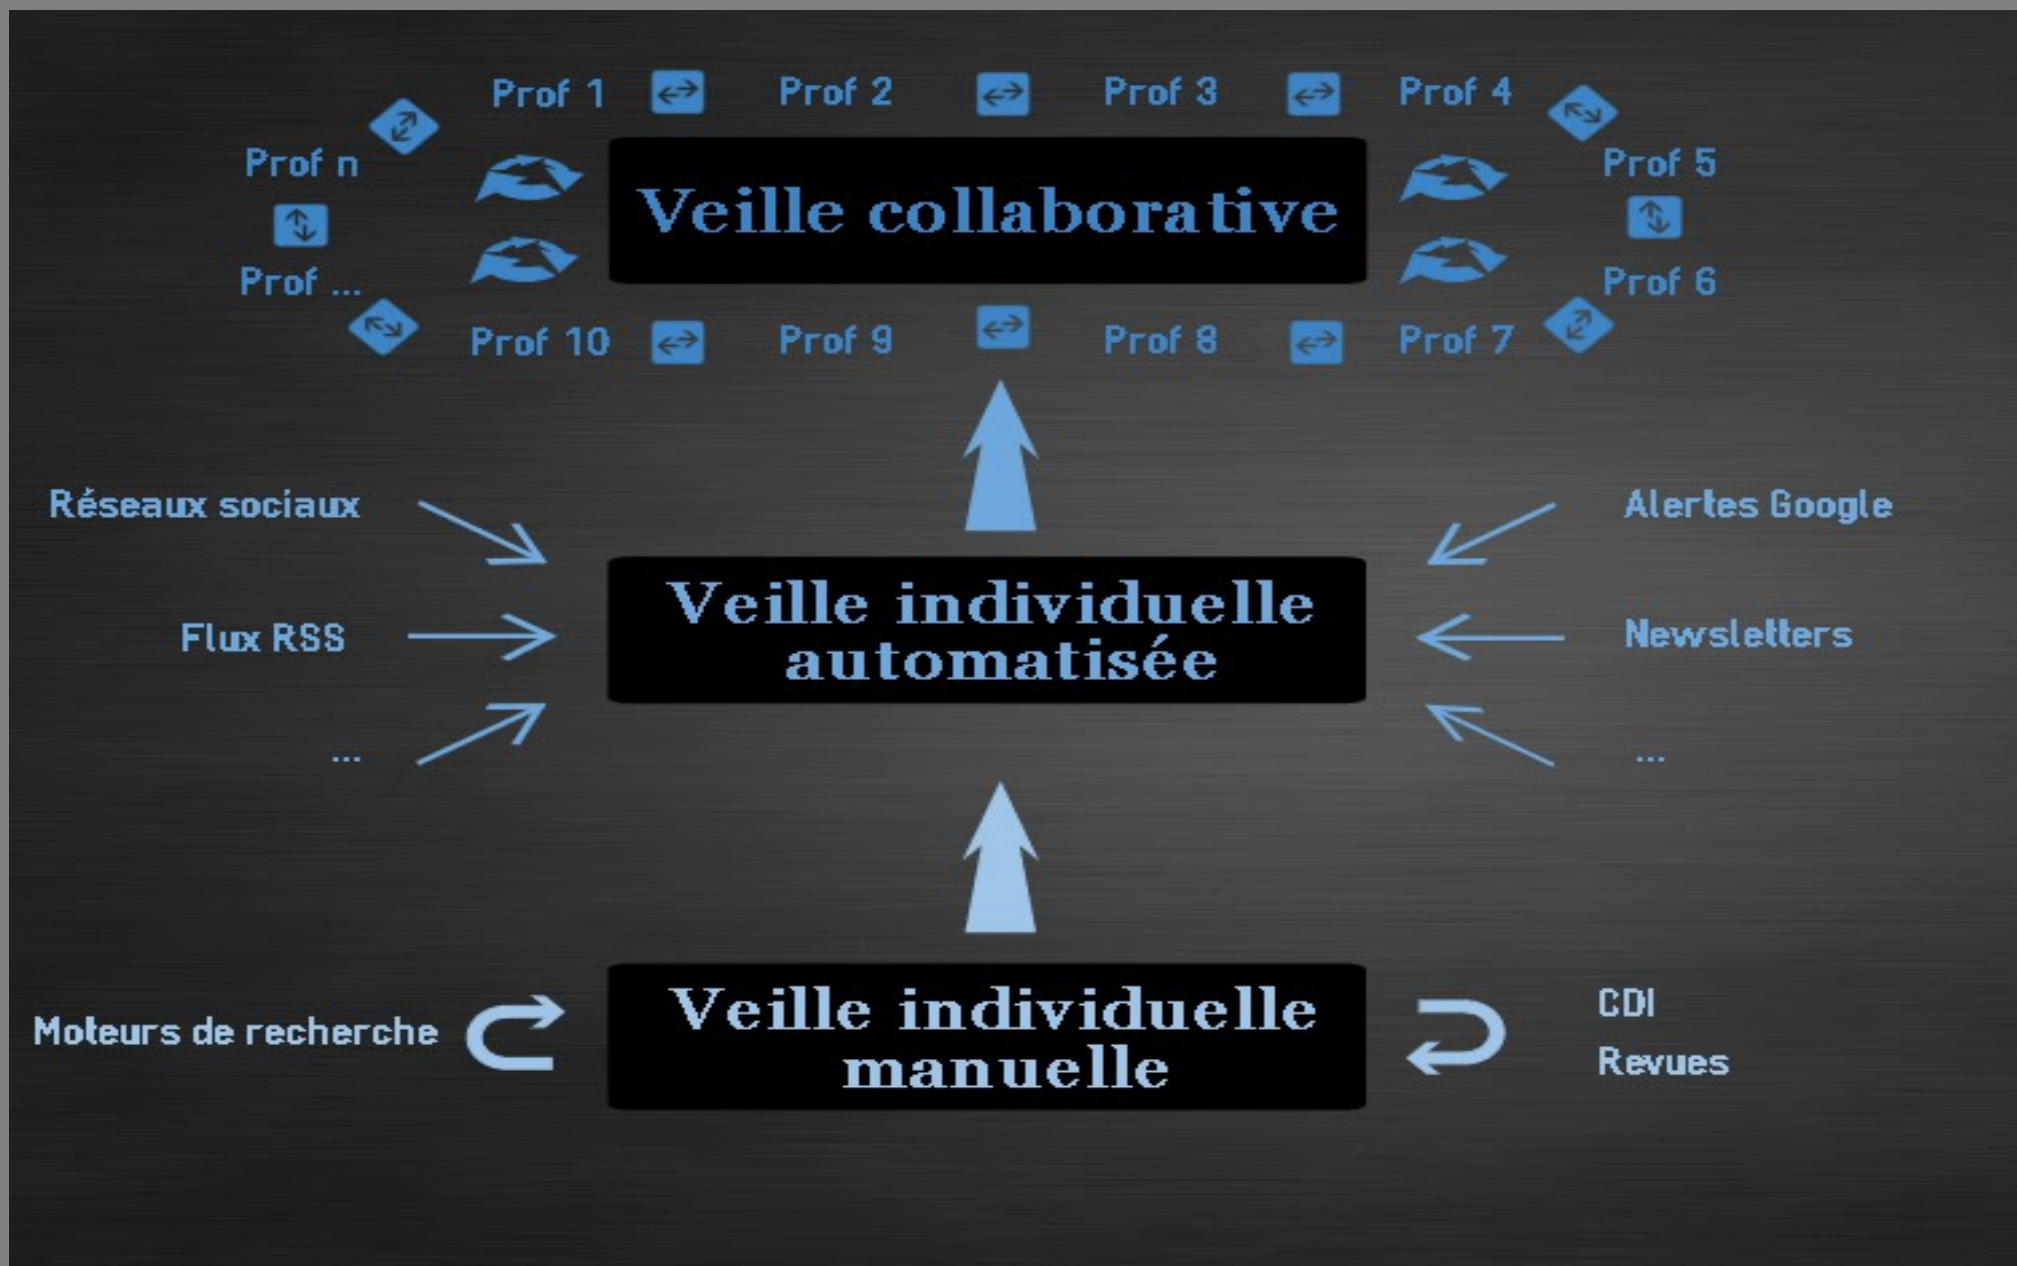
Prof 1 Prof 2 Prof 3 Prof 4

Prof n

Prof 5

Veille collaborative

Prof ...

Prof 6

Prof 10 Prof 9 Prof 8 Prof 7

Réseaux sociaux

Alertes Google

Flux RSS

Veille individuelle automatisée

Newsletters

...

...

Moteurs de recherche

Veille individuelle manuelle

CDI
Revues